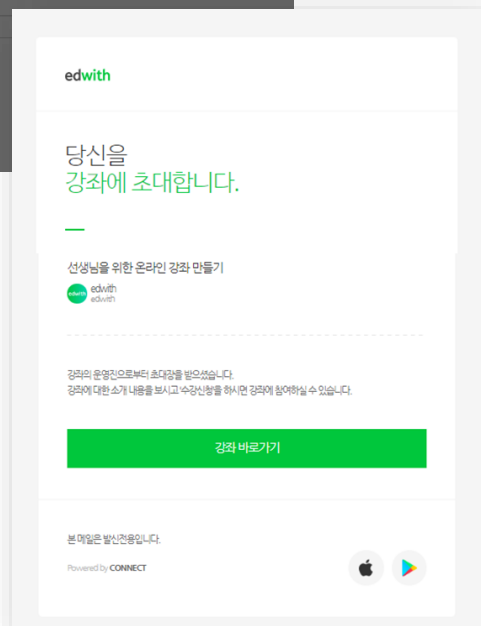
edwith

당신을
강좌에 초대합니다.

선생님을 위한 온라인 강좌 만들기

edwith
edwith
edwith

강좌의 운영진으로부터 초대장을 받으셨습니다.
강좌에 대한 소개 내용을 보시고 수강신청을 하시면 강좌에 참여하실 수 있습니다.

강좌 바로가기

본 메일은 발신전용입니다.

Powered by CONNECT